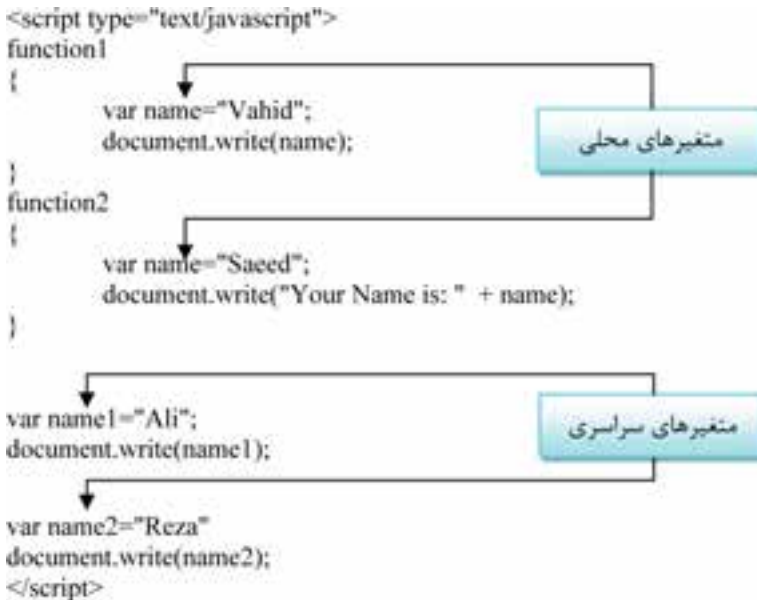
<script type="text/javascript">
function1
{
var name="Vahid";
document.write(name);
}
function2
{
var name="Saeed";
document.write("Your Name is: " + name);
}

متغیرهای محلی

var name1="Ali";
document.write(name1);

متغیرهای سراسری

var name2="Reza"
document.write(name2);
</script>